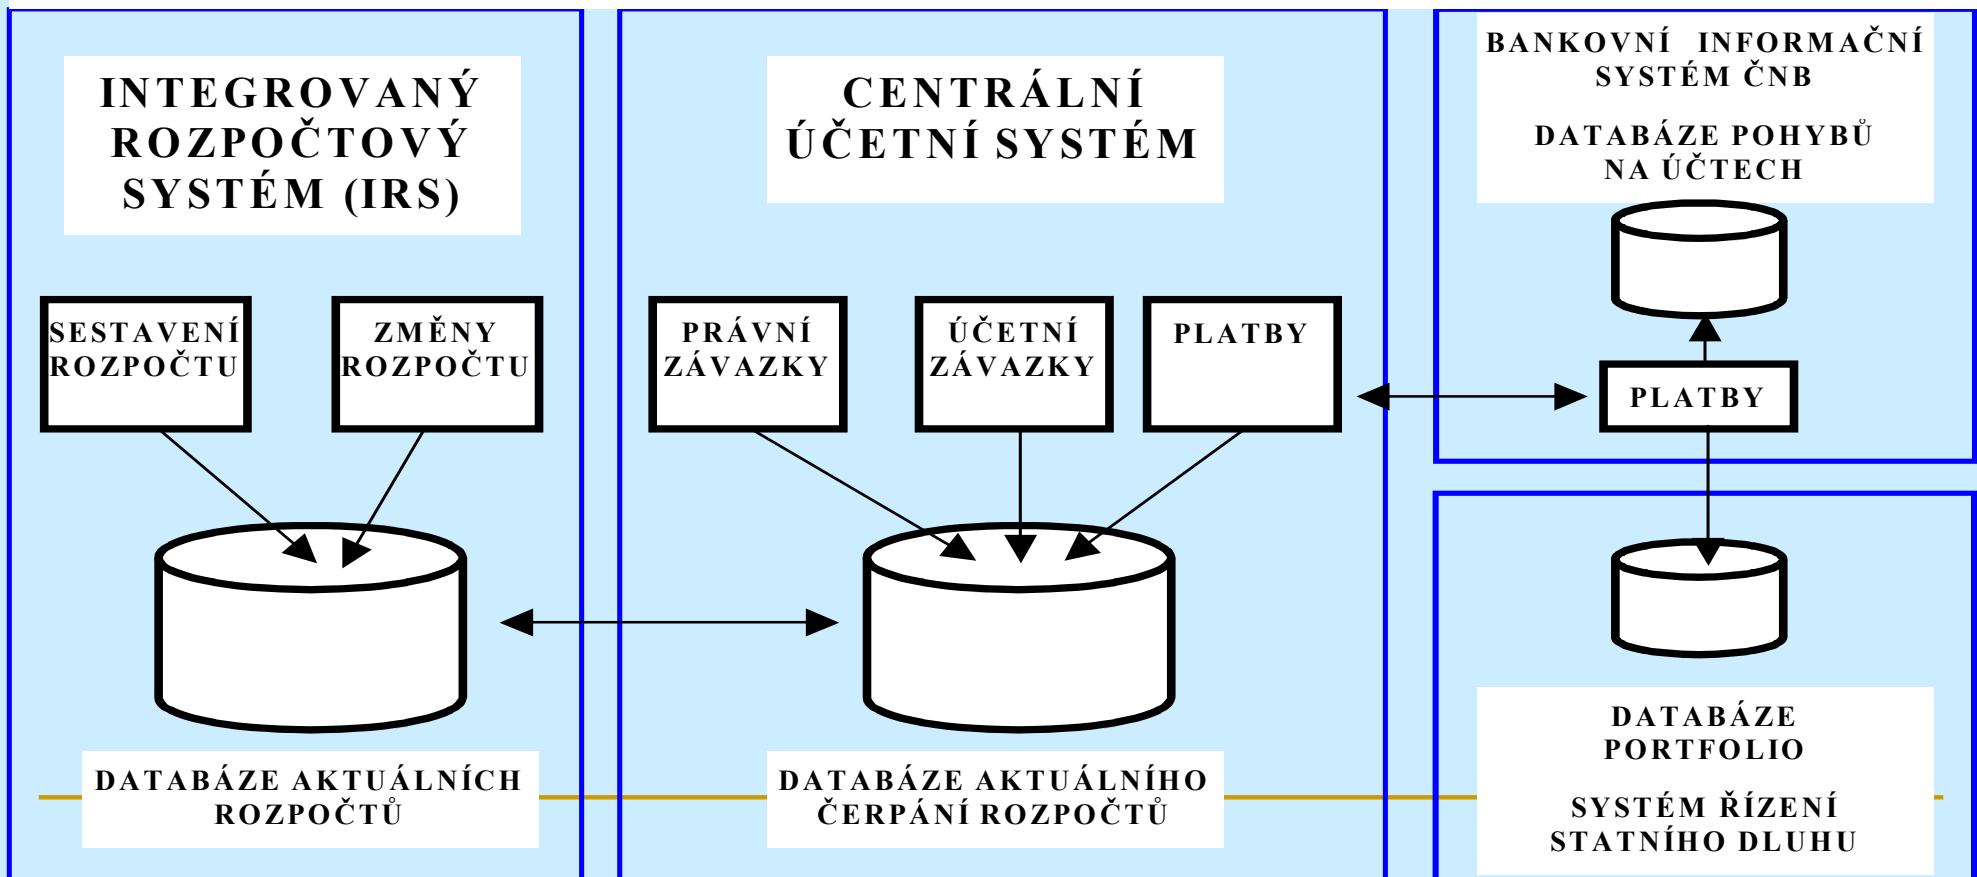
INTEGROVANÝ ROZPOČTOVÝ SYSTÉM (IRS)

SESTAVENÍ ROZPOČTU

ZMĚNY ROZPOČTU

DATABÁZE AKTUÁLNÍCH ROZPOČTŮ

CENTRÁLNÍ ÚČETNÍ SYSTÉM

PRÁVNÍ ZÁVAZKY

ÚČETNÍ ZÁVAZKY

PLATBY

DATABÁZE AKTUÁLNÍHO ČERPÁNÍ ROZPOČTŮ

BANKOVNÍ INFORMAČNÍ SYSTÉM ČNB

DATABÁZE POHYBŮ NA ÚČTECH

PLATBY

DATABÁZE PORTFOLIO

SYSTÉM ŘÍZENÍ STATNÍHO DLUHU